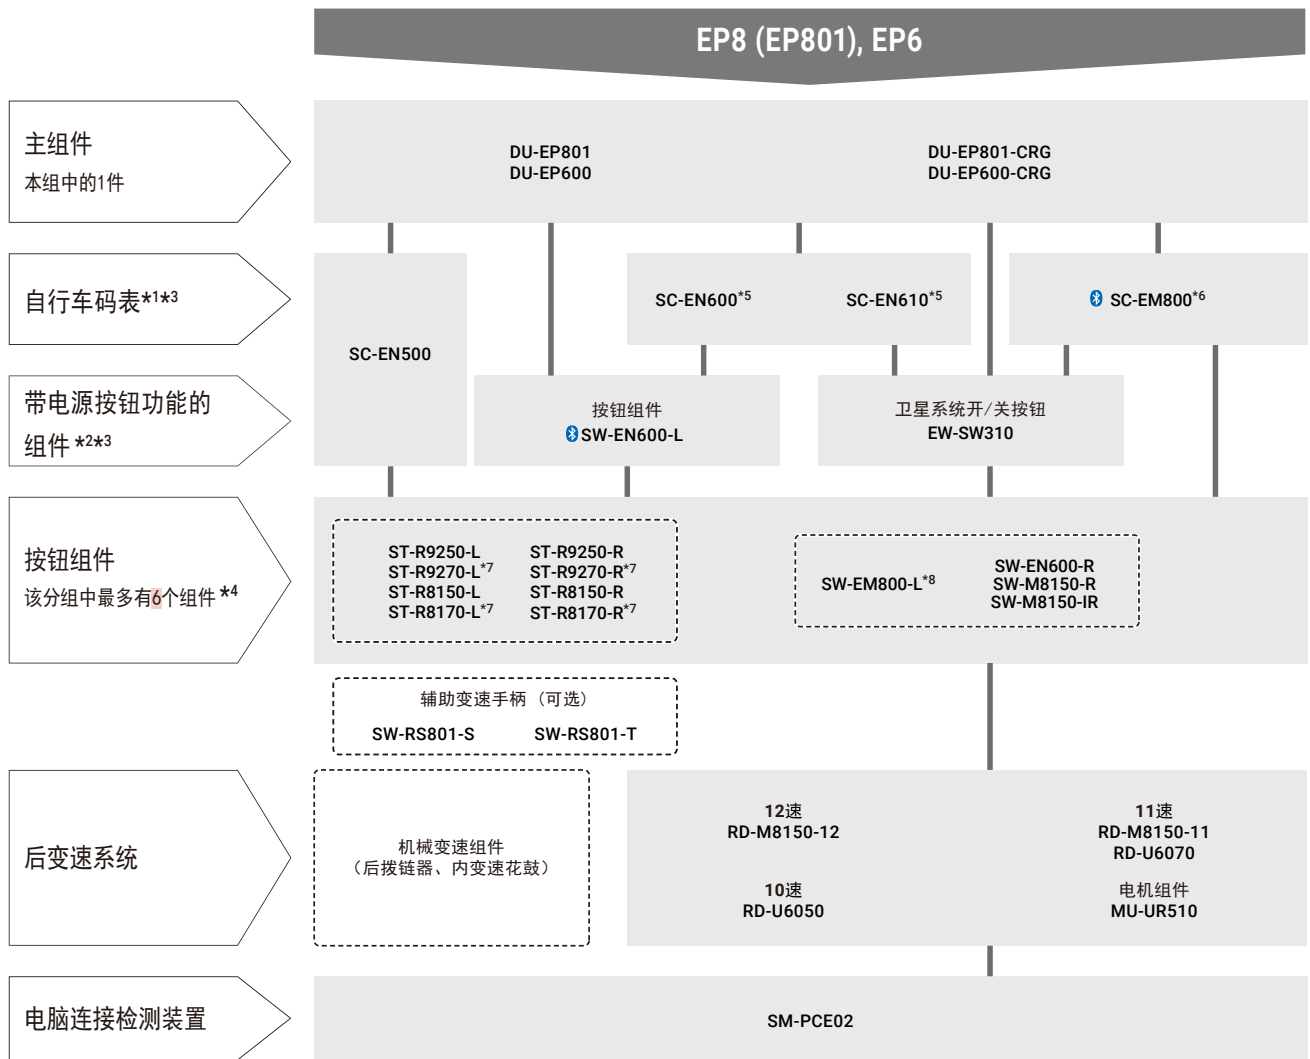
EP8 (EP801), EP6

主组件
本组中的1件

DU-EP801
DU-EP600

DU-EP801-CRG
DU-EP600-CRG

自行车码表$^{*1*3}$

SC-EN500

SC-EN600$^{*5}$

SC-EN610$^{*5}$

SC-EM800$^{*6}$

带电源按钮功能的组件 $^{*2*3}$

按钮组件
SW-EN600-L

卫星系统开/关按钮
EW-SW310

按钮组件
该分组中最多有6个组件 $^{*4}$

ST-R9250-L
ST-R9270-L$^{*7}$
ST-R8150-L
ST-R8170-L$^{*7}$

ST-R9250-R
ST-R9270-R$^{*7}$
ST-R8150-R
ST-R8170-R$^{*7}$

SW-EM800-L$^{*8}$

SW-EN600-R
SW-M8150-R
SW-M8150-IR

辅助变速手柄（可选）
SW-RS801-S
SW-RS801-T

后变速系统

机械变速组件
（后拨链器、内变速花鼓）

12速
RD-M8150-12

10速
RD-U6050

11速
RD-M8150-11
RD-U6070

电机组件
MU-UR510

电脑连接检测装置

SM-PCE02